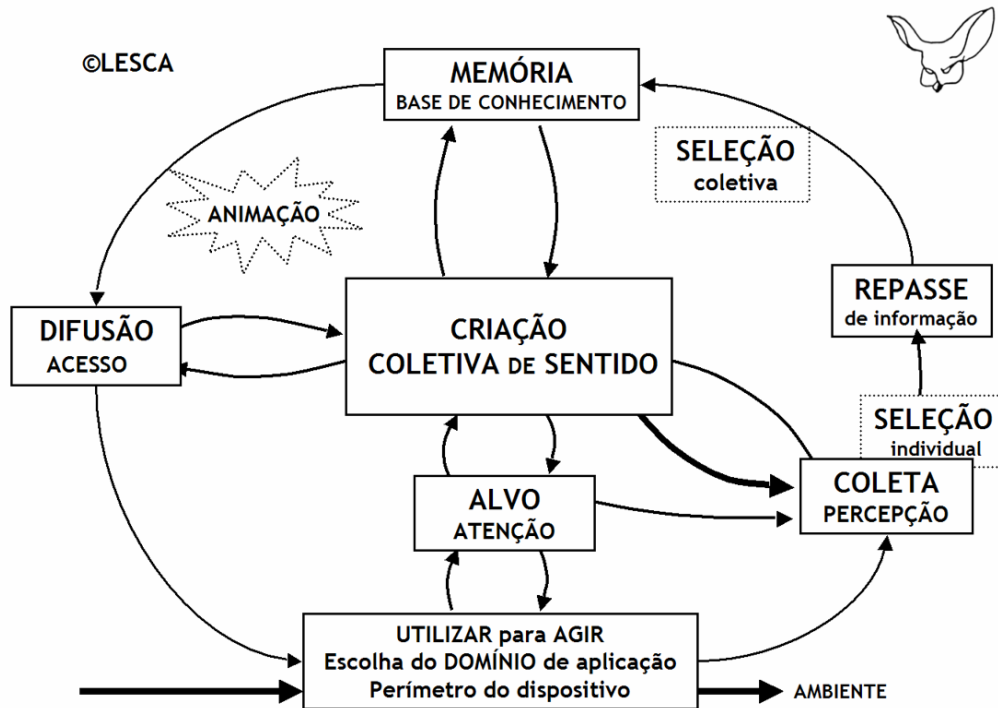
©LESCA

MEMÓRIA
BASE DE CONHECIMENTO

SELEÇÃO
coletiva

ANIMAÇÃO

REPASSE
de informação

DIFUSÃO
ACESSO

CRIAÇÃO
COLETIVA DE SENTIDO

SELEÇÃO
individual

COLETA
PERCEPÇÃO

ALVO
ATENÇÃO

UTILIZAR para AGIR
Escolha do DOMÍNIO de aplicação
Perímetro do dispositivo

AMBIENTE